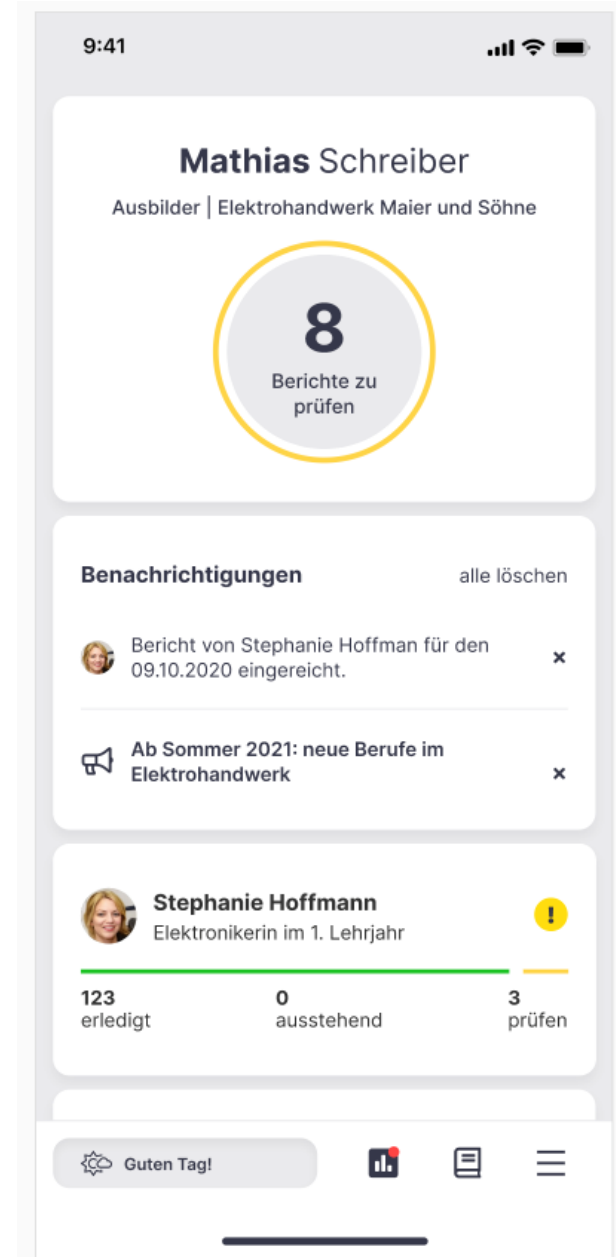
9:41

Mathias Schreiber

Ausbilder | Elektrohandwerk Maier und Söhne

8

Berichte zu prüfen

Benachrichtigungen

alle löschen

Bericht von Stephanie Hoffman für den 09.10.2020 eingereicht.

×

Ab Sommer 2021: neue Berufe im Elektrohandwerk

×

Stephanie Hoffmann

Elektronikerin im 1. Lehrjahr

!

123
erledigt

0
ausstehend

3
prüfen

Guten Tag!